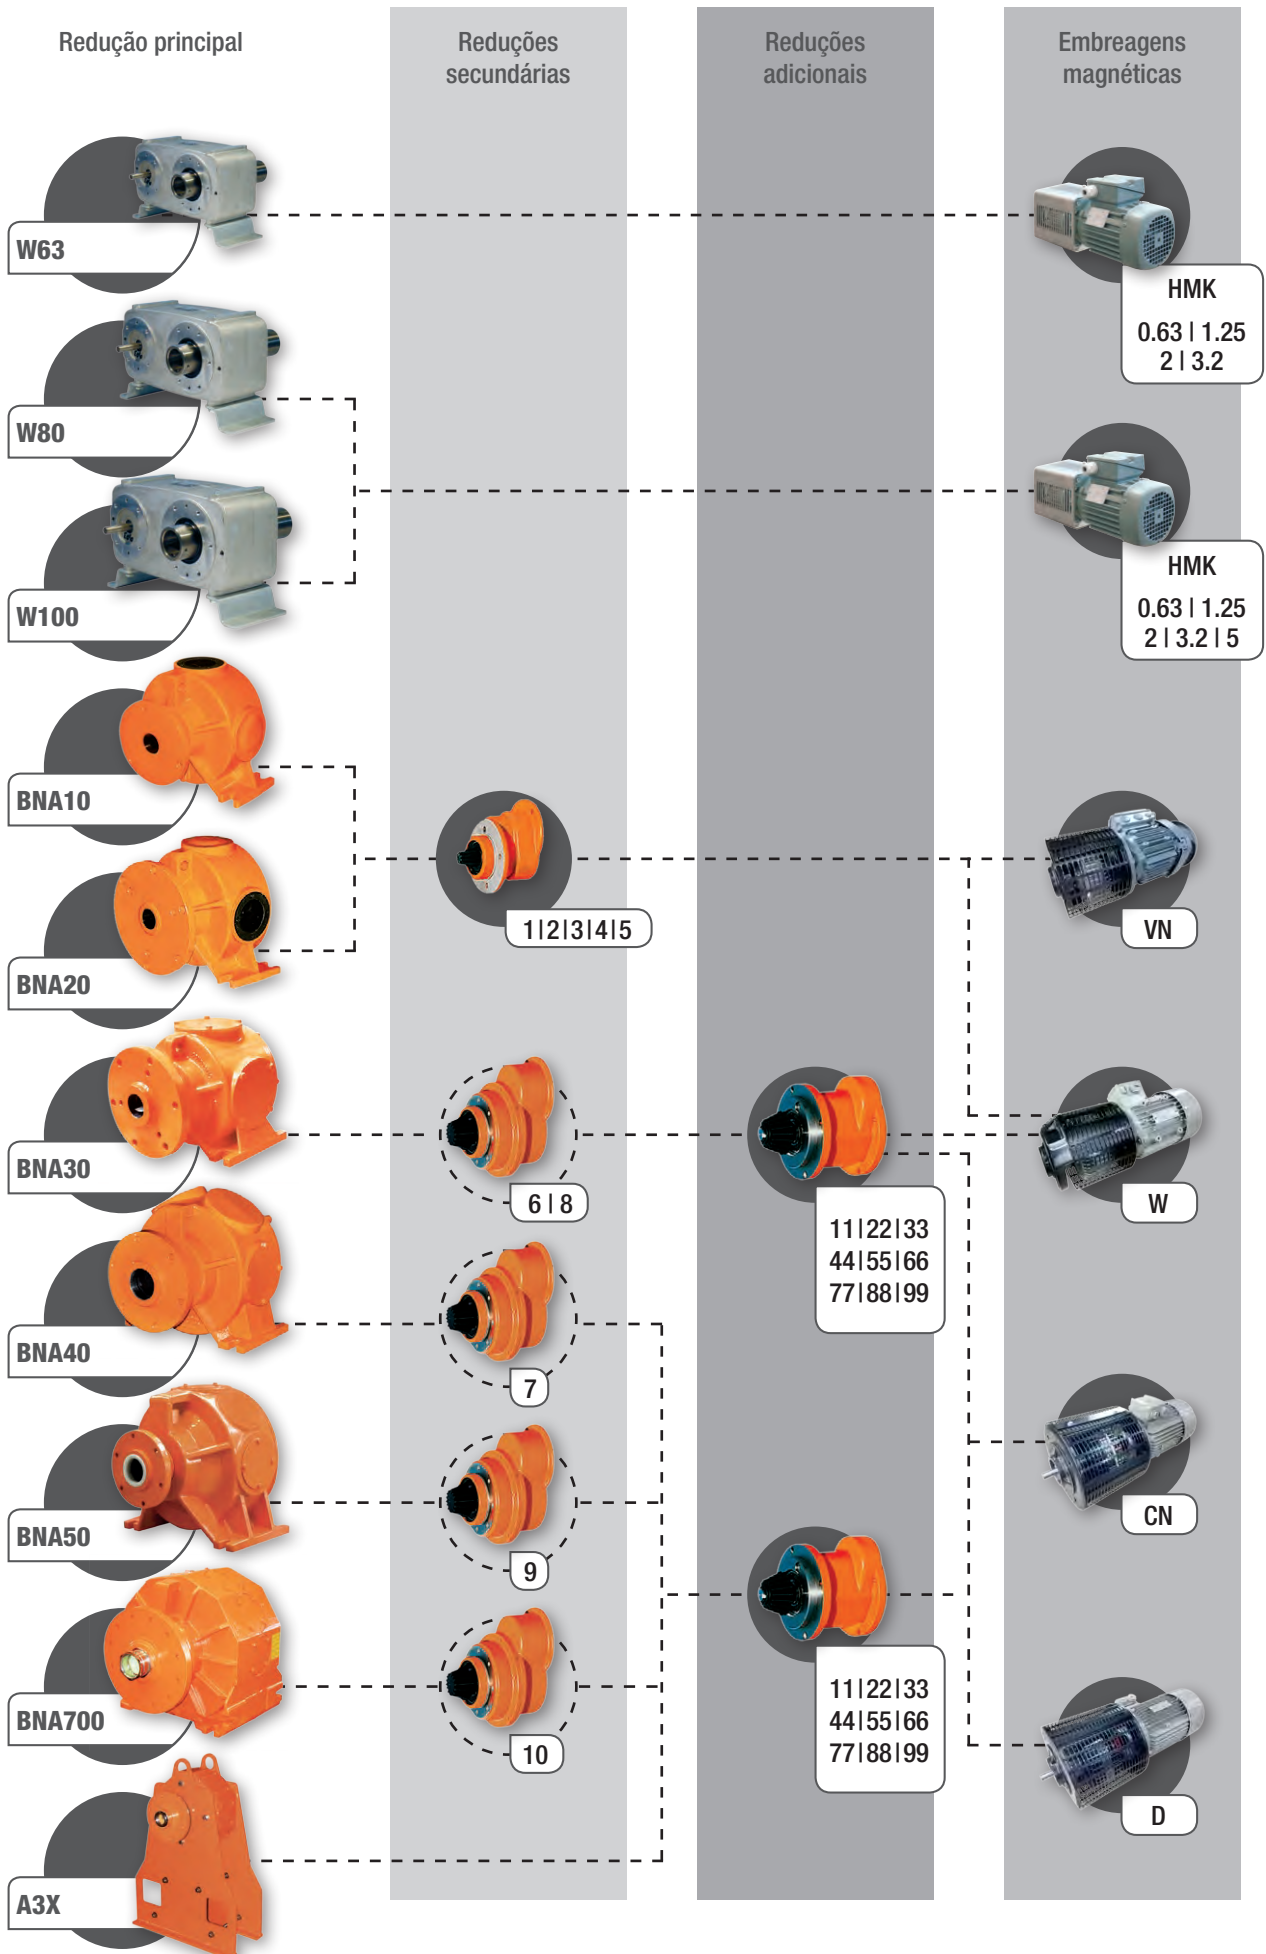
Redução principal

Reduções secundárias

Reduções adicionais

Embreagens magnéticas

W63

HMK
0.63 | 1.25
2 | 3.2

W80

W100

HMK
0.63 | 1.25
2 | 3.2 | 5

BNA10

1 | 2 | 3 | 4 | 5

VN

BNA20

BNA30

6 | 8

W

11 | 22 | 33
44 | 55 | 66
77 | 88 | 99

BNA40

7

BNA50

CN

9

BNA700

10

11 | 22 | 33
44 | 55 | 66
77 | 88 | 99

D

A3X